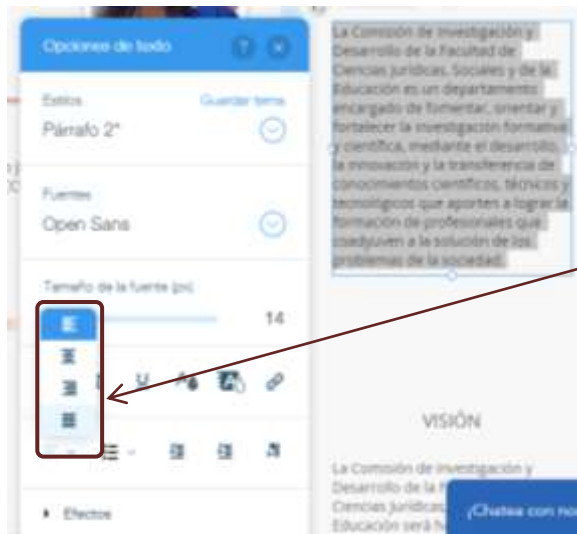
Opciones de texto

Estilos
Guardar tema
Párrafo 2*

Fuentes
Open Sans

Tamaño de la fuente (px)
14

Efectos

La Comisión de Investigación y Desarrollo de la Facultad de Ciencias Jurídicas, Sociales y de la Educación es un departamento encargado de fomentar, orientar y fortalecer la investigación formativa y científica, mediante el desarrollo, la innovación y la transferencia de conocimientos científicos, técnicos y tecnológicos que aporten a lograr la formación de profesionales que coadyuven a la solución de los problemas de la sociedad.

VISIÓN

La Comisión de Investigación y Desarrollo de la F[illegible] Ciencias Jurídicas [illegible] Educación será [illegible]

¡Chatea con no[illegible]